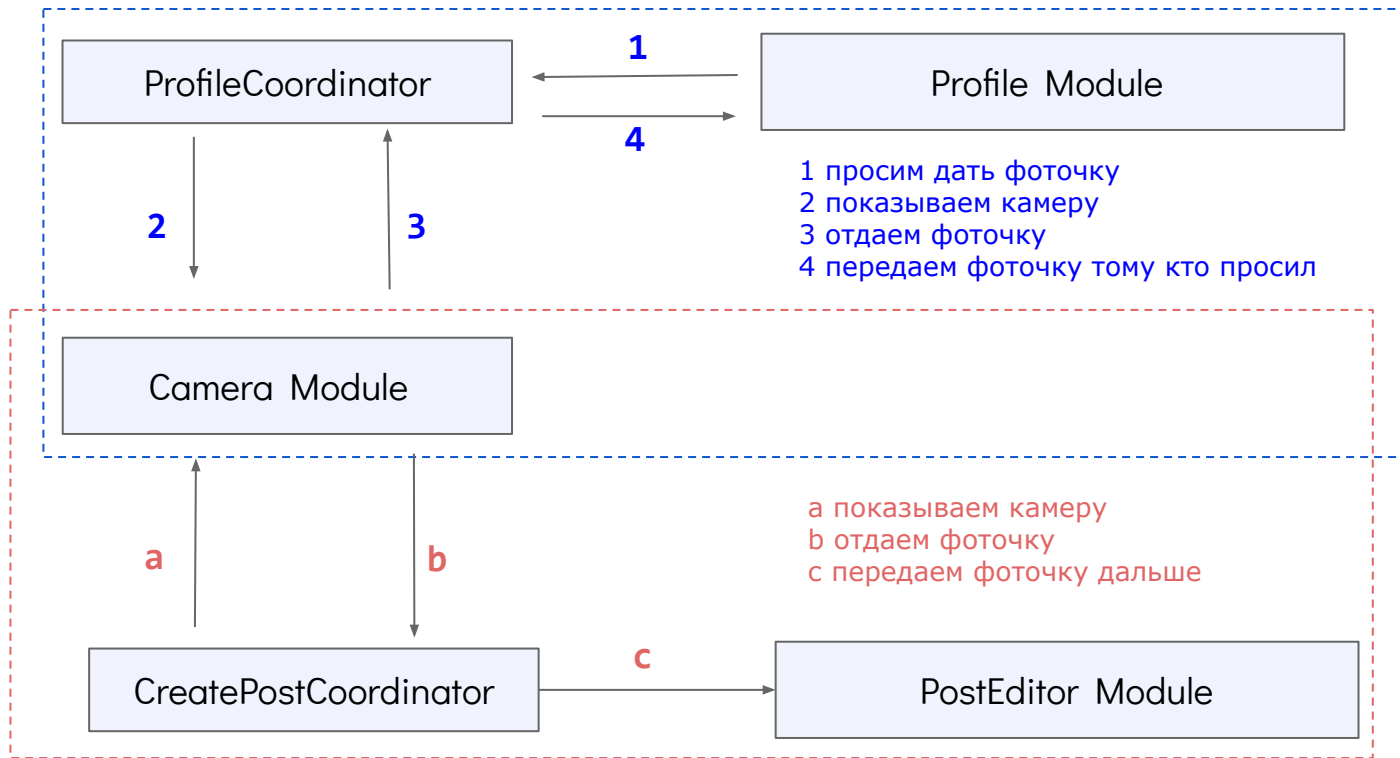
ProfileCoordinator

1

Profile Module

4

1 просим дать фоточку
2 показываем камеру
3 отдаем фоточку
4 передаем фоточку тому кто просил

2

3

Camera Module

a показываем камеру
b отдаем фоточку
c передаем фоточку дальше

a

b

c

CreatePostCoordinator

PostEditor Module